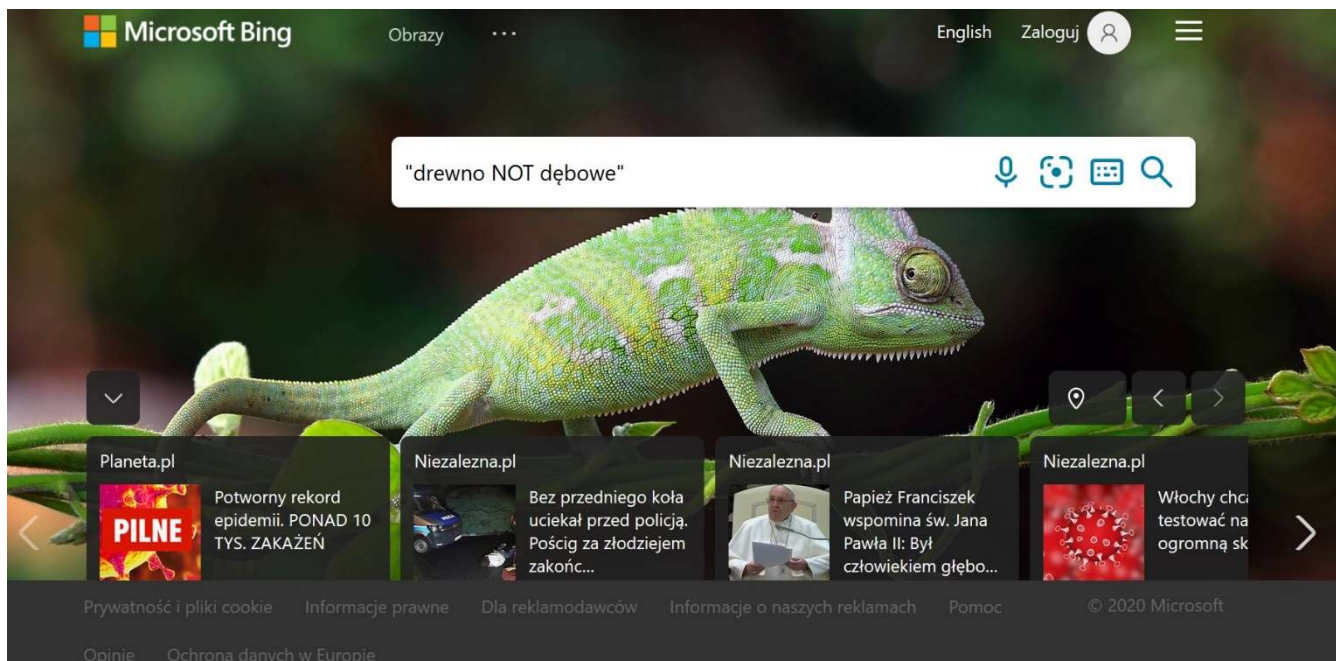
Microsoft Bing Obrazy ··· English Zaloguj

"drewno NOT dębowe"

Planeta.pl
PILNE
Potworny rekord epidemii. PONAD 10 TYS. ZAKAŻEŃ

Niezalezna.pl
Bez przedniego koła uciekał przed policją. Pościg za złodziejem zakońc...

Niezalezna.pl
Papież Franciszek wspomina św. Jana Pawła II: Był człowiekiem głębo...

Niezalezna.pl
Włochy chc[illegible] testować na ogromną sk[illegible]

Prywatność i pliki cookie Informacje prawne Dla reklamodawców Informacje o naszych reklamach Pomoc © 2020 Microsoft

Opinie Ochrona danych w Europie